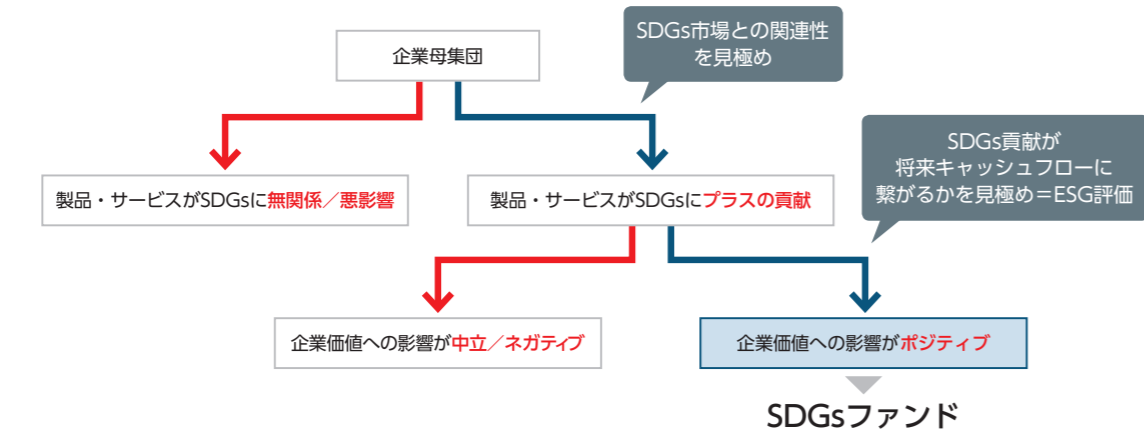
SDGs市場との関連性を見極め

企業母集団

SDGs貢献が将来キャッシュフローに繋がるかを見極め＝ESG評価

製品・サービスがSDGsに無関係／悪影響

製品・サービスがSDGsにプラスの貢献

企業価値への影響が中立／ネガティブ

企業価値への影響がポジティブ

SDGsファンド